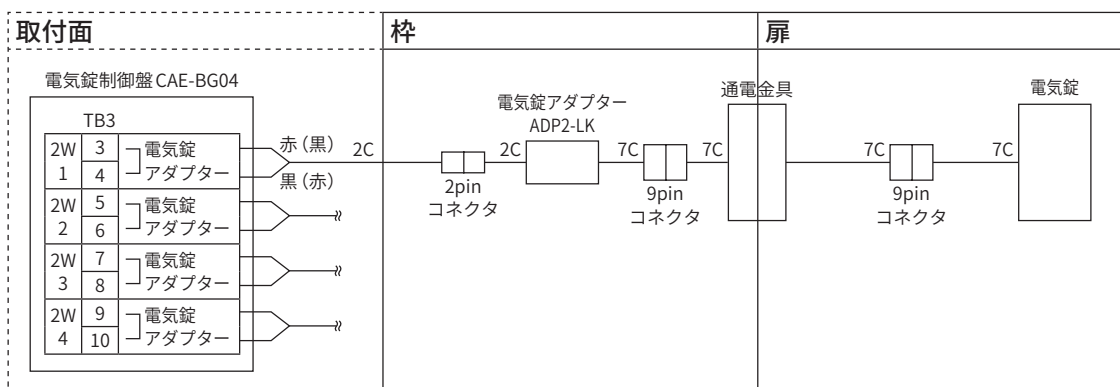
取付面

枠

扉

電気錠制御盤 CAE-BG04

TB3

2W 1 | 3 | 4 | 電気錠アダプター
2W 2 | 5 | 6 | 電気錠アダプター
2W 3 | 7 | 8 | 電気錠アダプター
2W 4 | 9 | 10 | 電気錠アダプター

赤（黒）
黒（赤）

2C

2pin コネクタ

2C

電気錠アダプター ADP2-LK

7C

9pin コネクタ

7C

通電金具

7C

9pin コネクタ

7C

電気錠